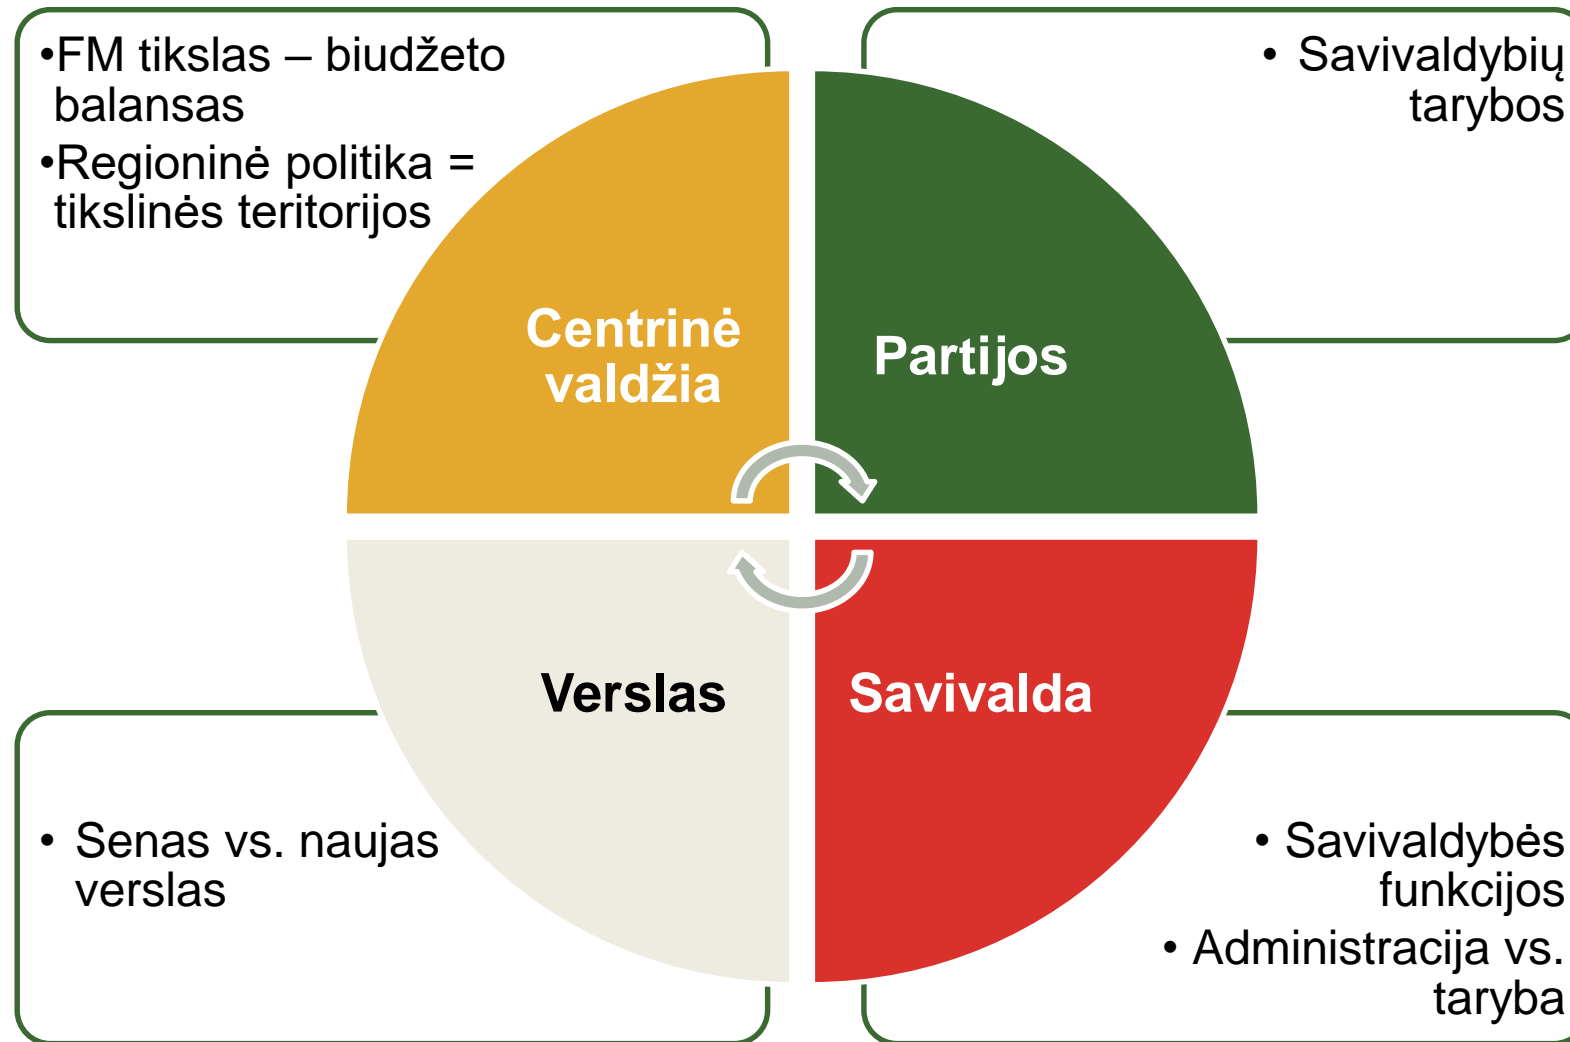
•FM tikslas – biudžeto balansas
•Regioninė politika = tikslinės teritorijos

• Savivaldybių tarybos

Centrinė valdžia

Partijos

Verslas

Savivalda

• Senas vs. naujas verslas

• Savivaldybės funkcijos
• Administracija vs. taryba